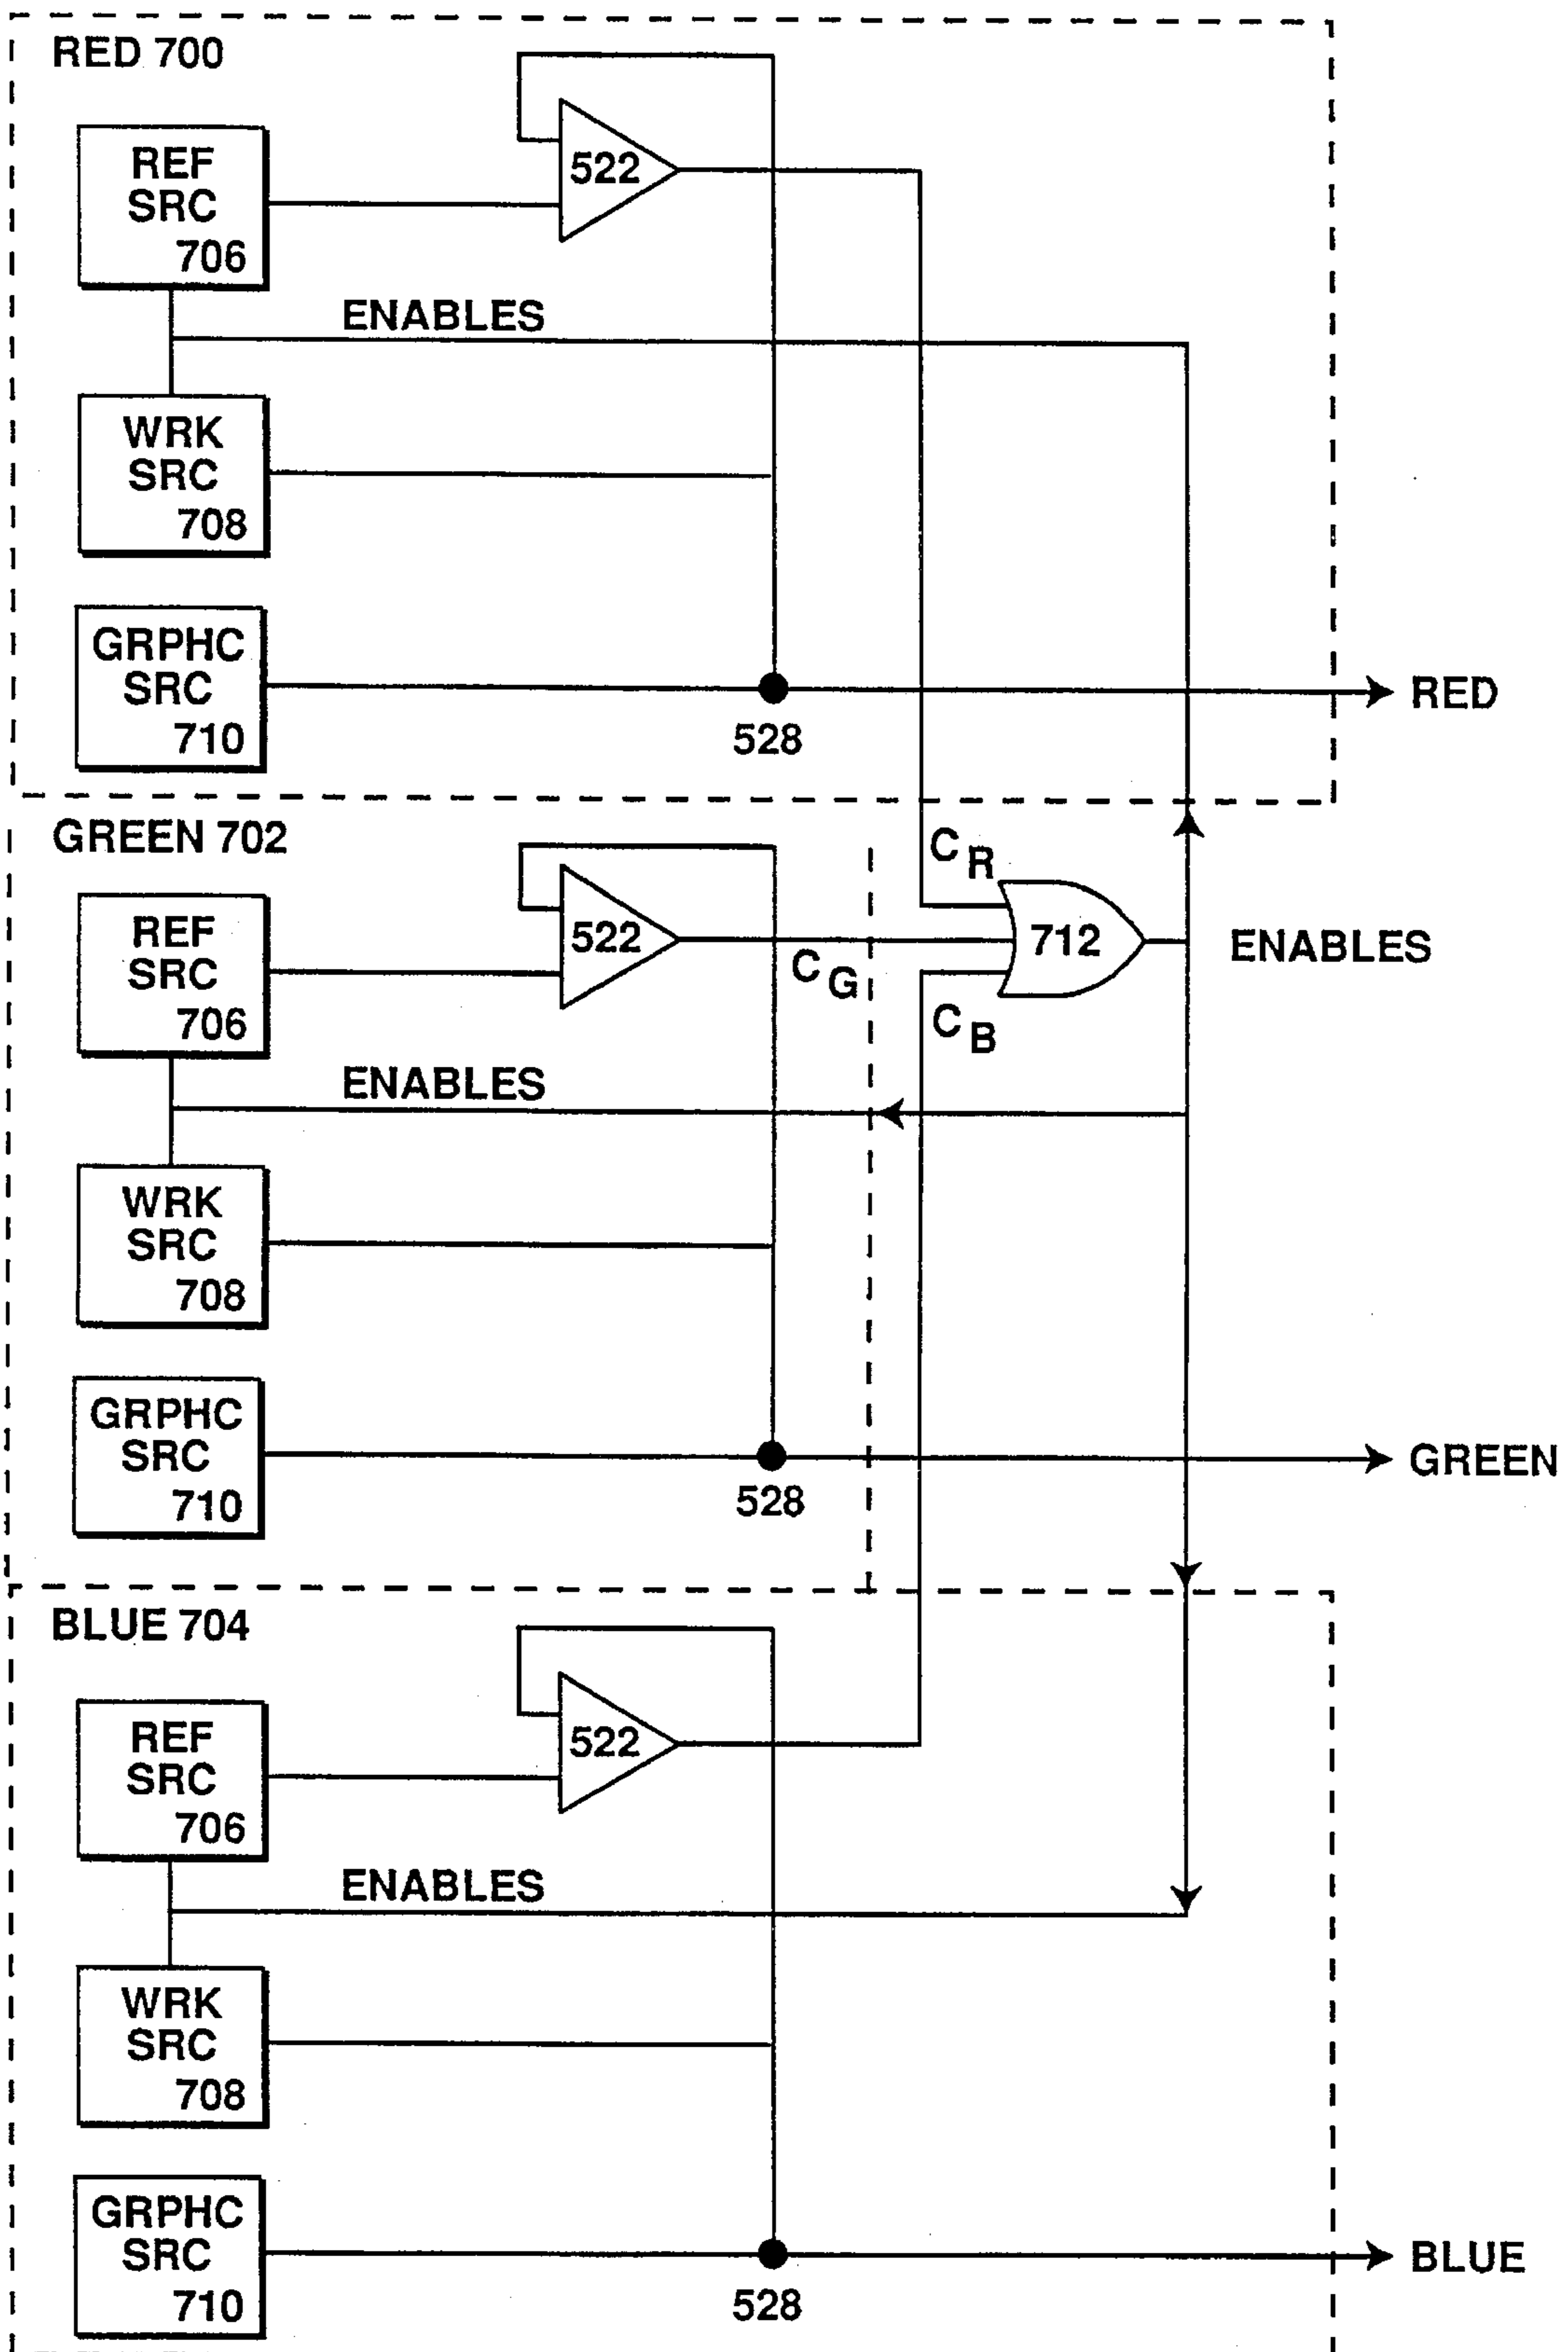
RED 700

REF SRC 706

522

ENABLES

WRK SRC 708

GRPHC SRC 710

528

RED

GREEN 702

$C_R$

REF SRC 706

522

712

ENABLES

$C_G$

$C_B$

ENABLES

WRK SRC 708

GRPHC SRC 710

528

GREEN

BLUE 704

REF SRC 706

522

ENABLES

WRK SRC 708

GRPHC SRC 710

528

BLUE